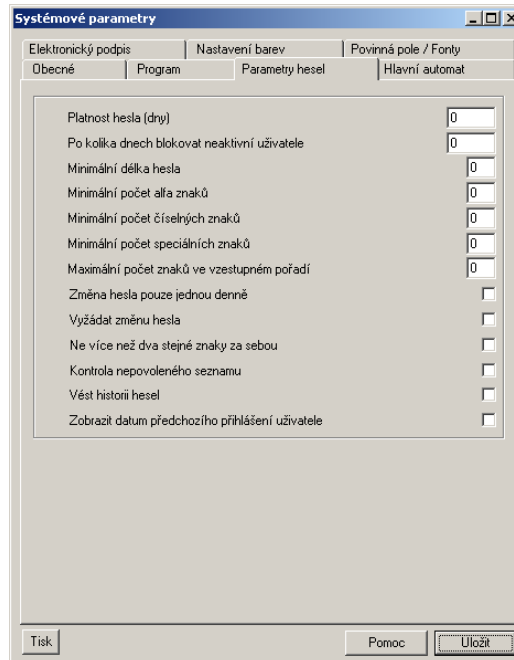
Systémové parametry

Elektronický podpis | Nastavení barev | Povinná pole / Fonty
Obecné | Program | Parametry hesel | Hlavní automat

Platnost hesla (dny) 0
Po kolika dnech blokovat neaktivní uživatele 0
Minimální délka hesla 0
Minimální počet alfa znaků 0
Minimální počet číselných znaků 0
Minimální počet speciálních znaků 0
Maximální počet znaků ve vzestupném pořadí 0
Změna hesla pouze jednou denně
Vyžádat změnu hesla
Ne více než dva stejné znaky za sebou
Kontrola nepovoleného seznamu
Vést historii hesel
Zobrazit datum předchozího přihlášení uživatele

Tisk
Pomoc
Uložit